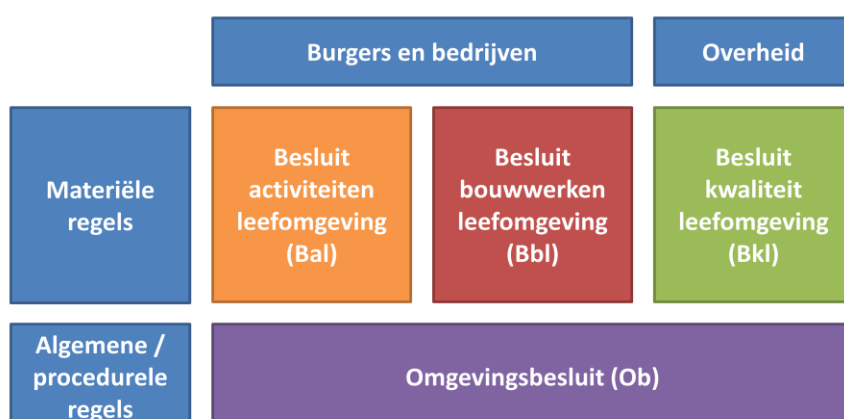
Burgers en bedrijven

Overheid

Materiële regels

Besluit activiteiten leefomgeving (Bal)

Besluit bouwwerken leefomgeving (Bbl)

Besluit kwaliteit leefomgeving (Bkl)

Algemene / procedurele regels

Omgevingsbesluit (Ob)